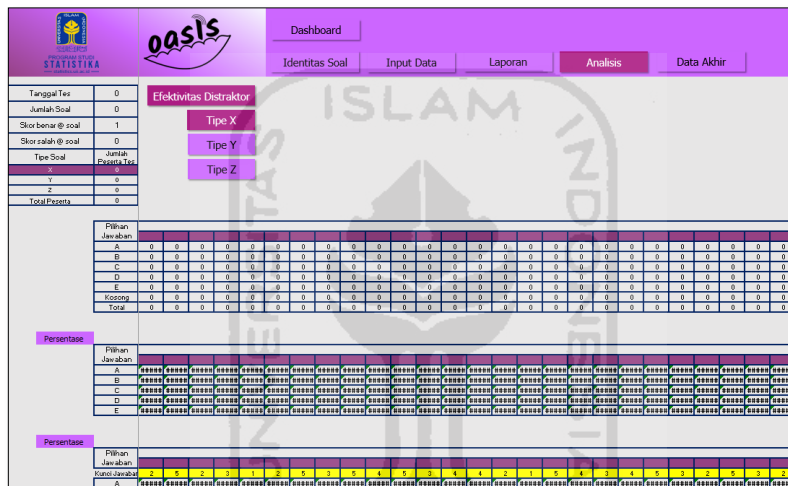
PROGRAM STUDI
STATISTIKA

oasis

Dashboard

Identitas Soal | Input Data | Laporan | Analisis | Data Akhir

| Tanggal Tes | 0 |
|---|---|
| Jumlah Soal | 0 |
| Skor benar @ soal | 1 |
| Skor salah @ soal | 0 |
| Tipe Soal | Jumlah Peserta Tes |
| X | 0 |
| Y | 0 |
| Z | 0 |
| Total Peserta | 0 |

Efektivitas Distraktor

Tipe X

Tipe Y

Tipe Z

ISLAM

| Pilihan Jawaban | | | | | | | | | | | | | | | | | | | | | | | | | | | |
|---|---|---|---|---|---|---|---|---|---|---|---|---|---|---|---|---|---|---|---|---|---|---|---|---|---|---|---|
| A | 0 | 0 | 0 | 0 | 0 | 0 | 0 | 0 | 0 | 0 | 0 | 0 | 0 | 0 | 0 | 0 | 0 | 0 | 0 | 0 | 0 | 0 | 0 | 0 | 0 | 0 |
| B | 0 | 0 | 0 | 0 | 0 | 0 | 0 | 0 | 0 | 0 | 0 | 0 | 0 | 0 | 0 | 0 | 0 | 0 | 0 | 0 | 0 | 0 | 0 | 0 | 0 | 0 |
| C | 0 | 0 | 0 | 0 | 0 | 0 | 0 | 0 | 0 | 0 | 0 | 0 | 0 | 0 | 0 | 0 | 0 | 0 | 0 | 0 | 0 | 0 | 0 | 0 | 0 | 0 |
| D | 0 | 0 | 0 | 0 | 0 | 0 | 0 | 0 | 0 | 0 | 0 | 0 | 0 | 0 | 0 | 0 | 0 | 0 | 0 | 0 | 0 | 0 | 0 | 0 | 0 | 0 |
| E | 0 | 0 | 0 | 0 | 0 | 0 | 0 | 0 | 0 | 0 | 0 | 0 | 0 | 0 | 0 | 0 | 0 | 0 | 0 | 0 | 0 | 0 | 0 | 0 | 0 | 0 |
| Kosong | 0 | 0 | 0 | 0 | 0 | 0 | 0 | 0 | 0 | 0 | 0 | 0 | 0 | 0 | 0 | 0 | 0 | 0 | 0 | 0 | 0 | 0 | 0 | 0 | 0 | 0 |
| Total | 0 | 0 | 0 | 0 | 0 | 0 | 0 | 0 | 0 | 0 | 0 | 0 | 0 | 0 | 0 | 0 | 0 | 0 | 0 | 0 | 0 | 0 | 0 | 0 | 0 | 0 |

Persentase

| Pilihan Jawaban | | | | | | | | | | | | | | | | | | | | | | | | | | |
|---|---|---|---|---|---|---|---|---|---|---|---|---|---|---|---|---|---|---|---|---|---|---|---|---|---|---|
| A | ##### | ##### | ##### | ##### | ##### | ##### | ##### | ##### | ##### | ##### | ##### | ##### | ##### | ##### | ##### | ##### | ##### | ##### | ##### | ##### | ##### | ##### | ##### | ##### | ##### | ##### |
| B | ##### | ##### | ##### | ##### | ##### | ##### | ##### | ##### | ##### | ##### | ##### | ##### | ##### | ##### | ##### | ##### | ##### | ##### | ##### | ##### | ##### | ##### | ##### | ##### | ##### | ##### |
| C | ##### | ##### | ##### | ##### | ##### | ##### | ##### | ##### | ##### | ##### | ##### | ##### | ##### | ##### | ##### | ##### | ##### | ##### | ##### | ##### | ##### | ##### | ##### | ##### | ##### | ##### |
| D | ##### | ##### | ##### | ##### | ##### | ##### | ##### | ##### | ##### | ##### | ##### | ##### | ##### | ##### | ##### | ##### | ##### | ##### | ##### | ##### | ##### | ##### | ##### | ##### | ##### | ##### |
| E | ##### | ##### | ##### | ##### | ##### | ##### | ##### | ##### | ##### | ##### | ##### | ##### | ##### | ##### | ##### | ##### | ##### | ##### | ##### | ##### | ##### | ##### | ##### | ##### | ##### | ##### |

Persentase

| Pilihan Jawaban | | | | | | | | | | | | | | | | | | | | | | | | | | |
|---|---|---|---|---|---|---|---|---|---|---|---|---|---|---|---|---|---|---|---|---|---|---|---|---|---|---|
| Kunci Jawaban | 2 | 5 | 2 | 3 | 1 | 2 | 5 | 3 | 5 | 4 | 5 | 3 | 4 | 4 | 2 | 1 | 5 | 4 | 3 | 4 | 5 | 3 | 2 | 5 | 3 | 2 |
| A | ##### | ##### | ##### | ##### | ##### | ##### | ##### | ##### | ##### | ##### | ##### | ##### | ##### | ##### | ##### | ##### | ##### | ##### | ##### | ##### | ##### | ##### | ##### | ##### | ##### | ##### |